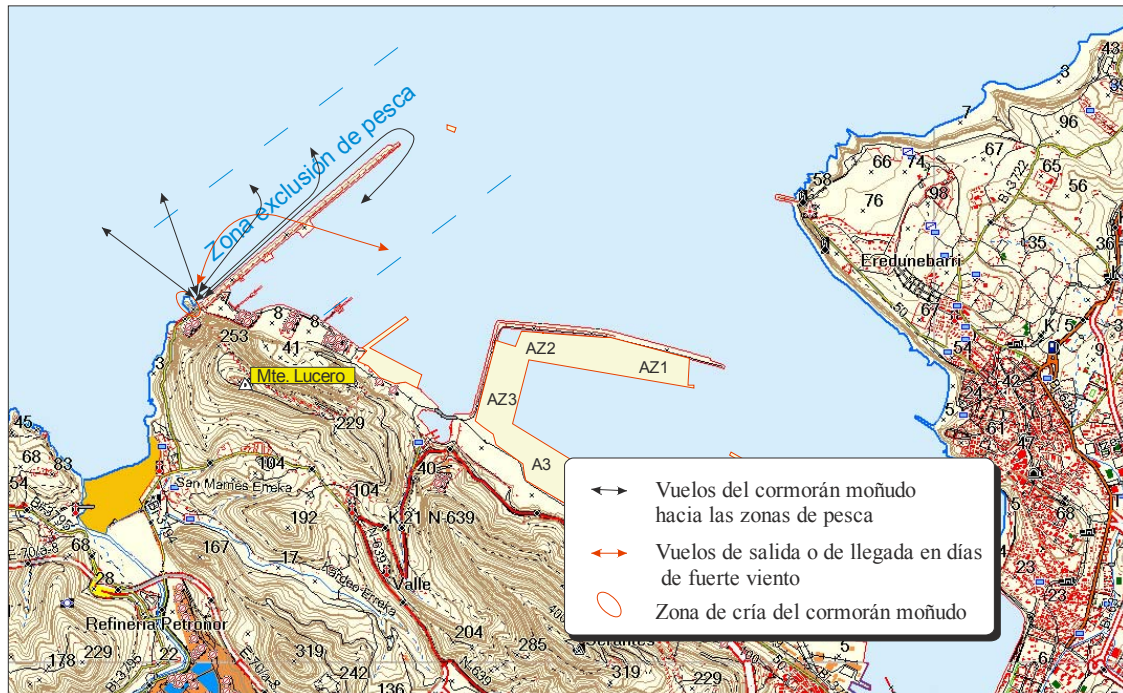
Zona exclusión de pesca

Mte. Lucero

AZ2
AZ1
AZ3
A3

Vuelos del cormorán moñudo hacia las zonas de pesca

Vuelos de salida o de llegada en días de fuerte viento

Zona de cría del cormorán moñudo

Eredunebarri
San Mames Ereka
Valle
Refineria Petroñor
K 21 N-639
253
41
8
8
3
229
104
104
40
192
167
17
204
285
319
242
136
229
178
22
28
68
45
68
83
54
5
58
66
74
76
98
67
65
56
96
3
36
35
67
57
42
24
61
47
5
68
23
23
6
7
50
9
5
5
319